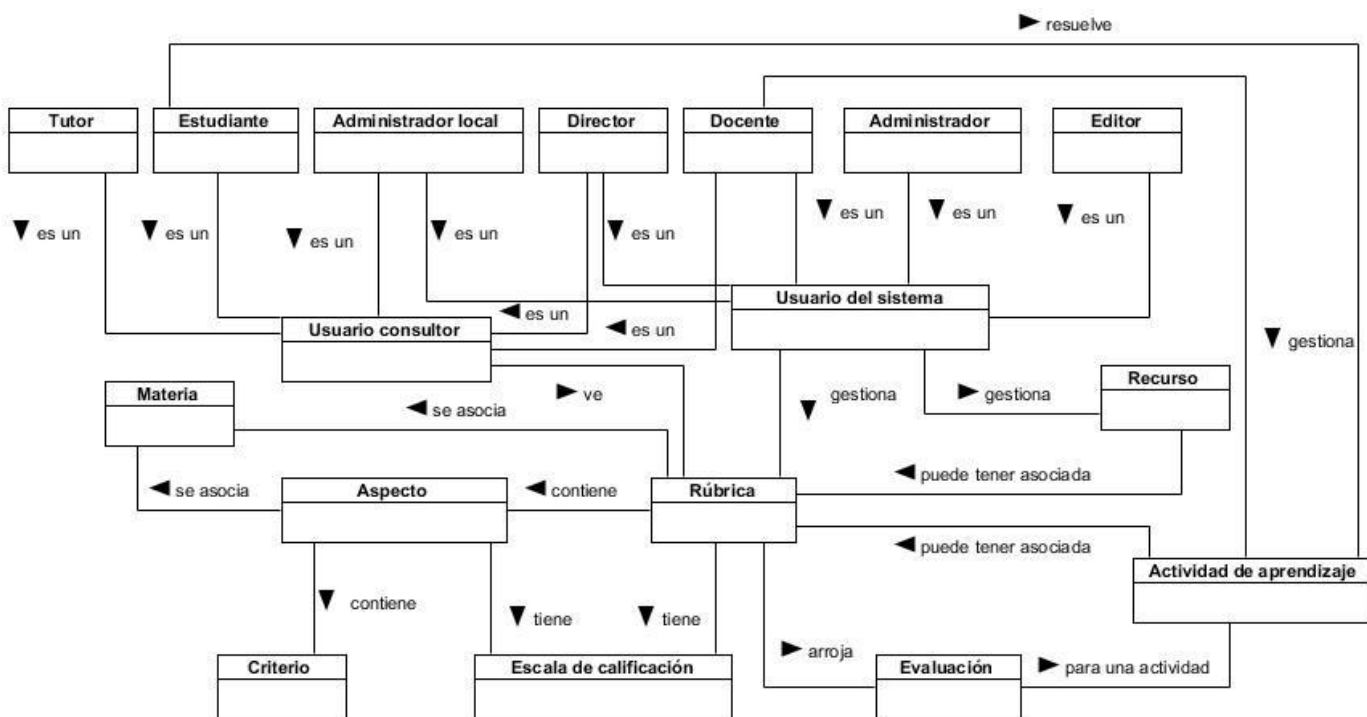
resuelve

Tutor

Estudiante

Administrador local

Director

Docente

Administrador

Editor

es un

es un

es un

es un

es un

es un

es un

es un

Usuario del sistema

es un

es un

Usuario consultor

gestiona

Materia

se asocia

ve

gestiona

gestiona

Recurso

puede tener asociada

se asocia

Aspecto

contiene

Rúbrica

puede tener asociada

Actividad de aprendizaje

contiene

tiene

tiene

arroja

Criterio

Escala de calificación

Evaluación

para una actividad